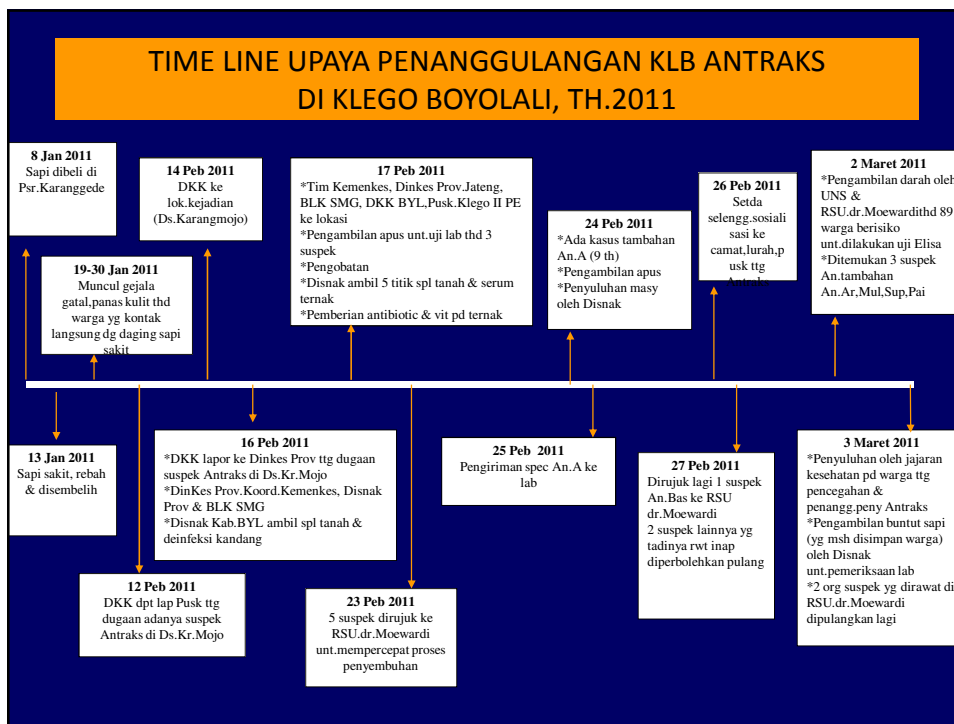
TIME LINE UPAYA PENANGGULANGAN KLB ANTRAKS DI KLEGO BOYOLALI, TH.2011

8 Jan 2011
Sapi dibeli di Psr.Karanggede

19-30 Jan 2011
Muncul gejala gatal,panas kulit thd warga yg kontak langsung dg daging sapi sakit

14 Peb 2011
DKK ke lok.kejadian (Ds.Karangmojo)

17 Peb 2011
*Tim Kemenkes, Dinkes Prov.Jateng, BLK SMG, DKK BYL,Pusk.Klego II PE ke lokasi
*Pengambilan apus unt.uji lab thd 3 suspek
*Pengobatan
*Disnak ambil 5 titik spl tanah & serum ternak
*Pemberian antibiotic & vit pd ternak

24 Peb 2011
*Ada kasus tambahan An.A (9 th)
*Pengambilan apus
*Penyuluhan masy oleh Disnak

26 Peb 2011
Setda selengg.sosialisasi ke camat,lurah,pusk ttg Antraks

2 Maret 2011
*Pengambilan darah oleh UNS & RSU.dr.Moewardithd 89 warga berisiko unt.dilakukan uji Elisa
*Ditemukan 3 suspek An.tambahan An.Ar,Mul,Sup,Pai

13 Jan 2011
Sapi sakit, rebah & disembelih

16 Peb 2011
*DKK lapor ke Dinkes Prov ttg dugaan suspek Antraks di Ds.Kr.Mojo
*DinKes Prov.Koord.Kemenkes, Disnak Prov & BLK SMG
*Disnak Kab.BYL ambil spl tanah & deinfeksi kandang

25 Peb 2011
Pengiriman spec An.A ke lab

27 Peb 2011
Dirujuk lagi 1 suspek An.Bas ke RSU dr.Moewardi
2 suspek lainnya yg tadinya rwt inap diperbolehkan pulang

3 Maret 2011
*Penyuluhan oleh jajaran kesehatan pd warga ttg pencegahan & penangg.peny Antraks
*Pengambilan buntut sapi (yg msh disimpan warga) oleh Disnak unt.pemeriksaan lab
*2 org suspek yg dirawat di RSU.dr.Moewardi dipulangkan lagi

12 Peb 2011
DKK dpt lap Pusk ttg dugaan adanya suspek Antraks di Ds.Kr.Mojo

23 Peb 2011
5 suspek dirujuk ke RSU.dr.Moewardi unt.mempercepat proses penyembuhan